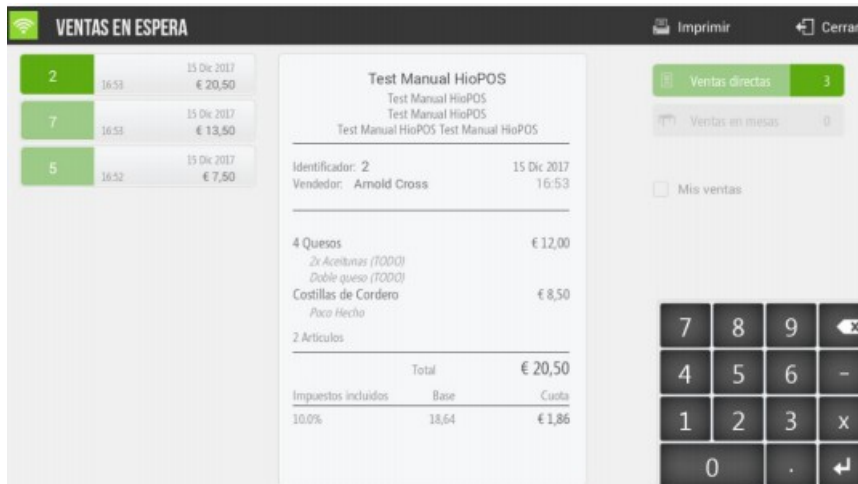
VENTAS EN ESPERA

Imprimir

Cerrar

2
16:53
15 Dic 2017
€ 20,50

7
16:53
15 Dic 2017
€ 13,50

5
16:52
15 Dic 2017
€ 7,50

Test Manual HioPOS
Test Manual HioPOS
Test Manual HioPOS
Test Manual HioPOS Test Manual HioPOS

Identificador: 2
15 Dic 2017
Vendedor: Arnold Cross
16:53

4 Quesos
€ 12,00
2x Aceitunas (TODO)
Doble queso (TODO)
Costillas de Cordero
€ 8,50
Poco Hecho
2 Articulos

Total
€ 20,50

| Impuestos incluidos | Base | Cuota |
|---|---|---|
| 10,0% | 18,64 | € 1,86 |

Ventas directas 3

Ventas en mesas 0

Mis ventas

7 8 9
4 5 6 -
1 2 3 x
0 .